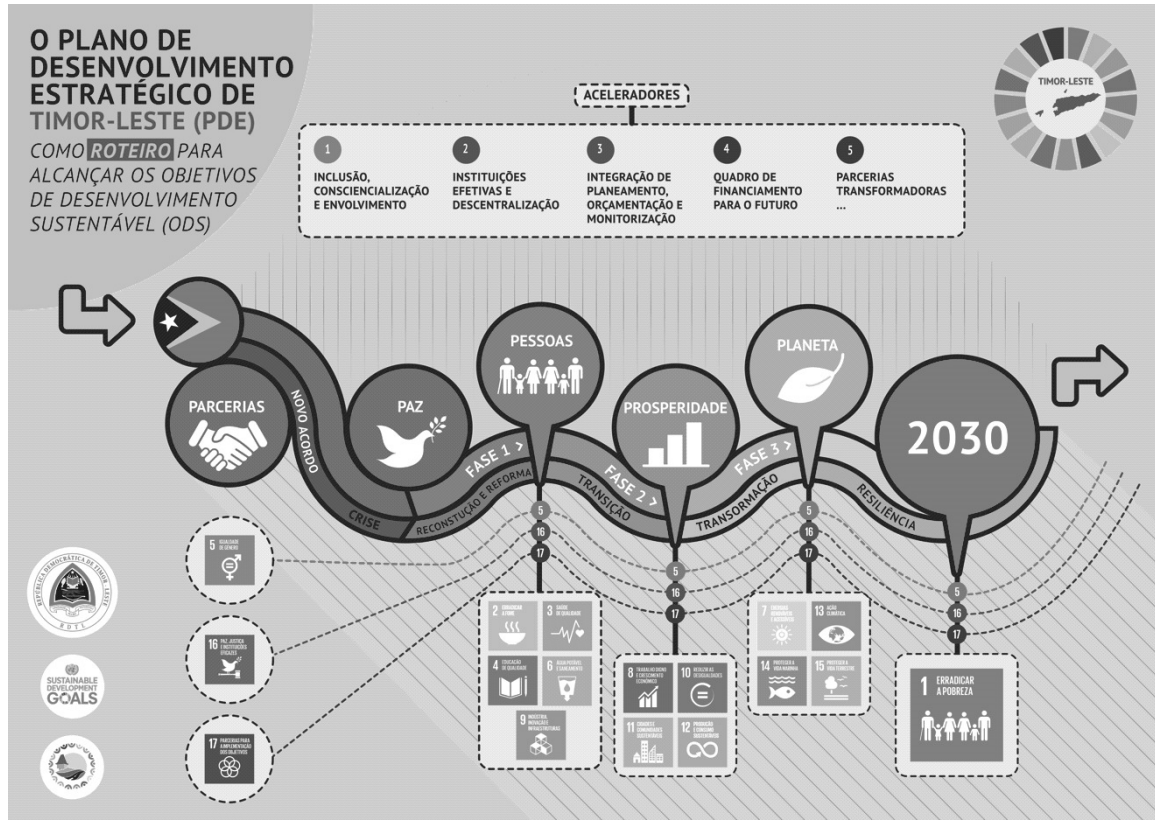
O PLANO DE DESENVOLVIMENTO ESTRATÉGICO DE TIMOR-LESTE (PDE)

COMO ROTEIRO PARA ALCANÇAR OS OBJETIVOS DE DESENVOLVIMENTO SUSTENTÁVEL (ODS)

ACELERADORES

1 INCLUSÃO, CONSCIENCIALIZAÇÃO E ENVOLVIMENTO

2 INSTITUIÇÕES EFETIVAS E DESCENTRALIZAÇÃO

3 INTEGRAÇÃO DE PLANEAMENTO, ORÇAMENTAÇÃO E MONITORIZAÇÃO

4 QUADRO DE FINANCIAMENTO PARA O FUTURO

5 PARCERIAS TRANSFORMADORAS ...

TIMOR-LESTE

PARCERIAS

NOVO ACORDO

PAZ

PESSOAS

PROSPERIDADE

PLANETA

2030

CRISE

RECONSTUÇÃO E REFORMA

FASE 1 >

TRANSIÇÃO

FASE 2 >

TRANSFORMAÇÃO

FASE 3 >

RESILIÊNCIA

5 16 17

5 16 17

5 16 17

5 16 17

5 IGUALDADE DE GÉNERO

16 PAZ, JUSTIÇA E INSTITUIÇÕES EFICAZES

17 PARCERIAS PARA A IMPLEMENTAÇÃO DOS OBJETIVOS

2 ERRADICAR A FOME

3 SAÚDE DE QUALIDADE

4 EDUCAÇÃO DE QUALIDADE

6 ÁGUA POTÁVEL E SANEAMENTO

9 INDÚSTRIA, INOVAÇÃO E INFRAESTRUTURAS

8 TRABALHO DIGNO E CRESCIMENTO ECONÓMICO

10 REDUZIR AS DESIGUALDADES

11 CIDADES E COMUNIDADES SUSTENTÁVEIS

12 PRODUÇÃO E CONSUMO SUSTENTÁVEIS

7 ENERGIAS RENOVÁVEIS E ACESSÍVEIS

13 AÇÃO CLIMÁTICA

14 PROTEGER A VIDA MARINHA

15 PROTEGER A VIDA TERRESTRE

1 ERRADICAR A POBREZA

REPÚBLICA DEMOCRÁTICA DE TIMOR-LESTE

RDTL

SUSTAINABLE DEVELOPMENT GOALS